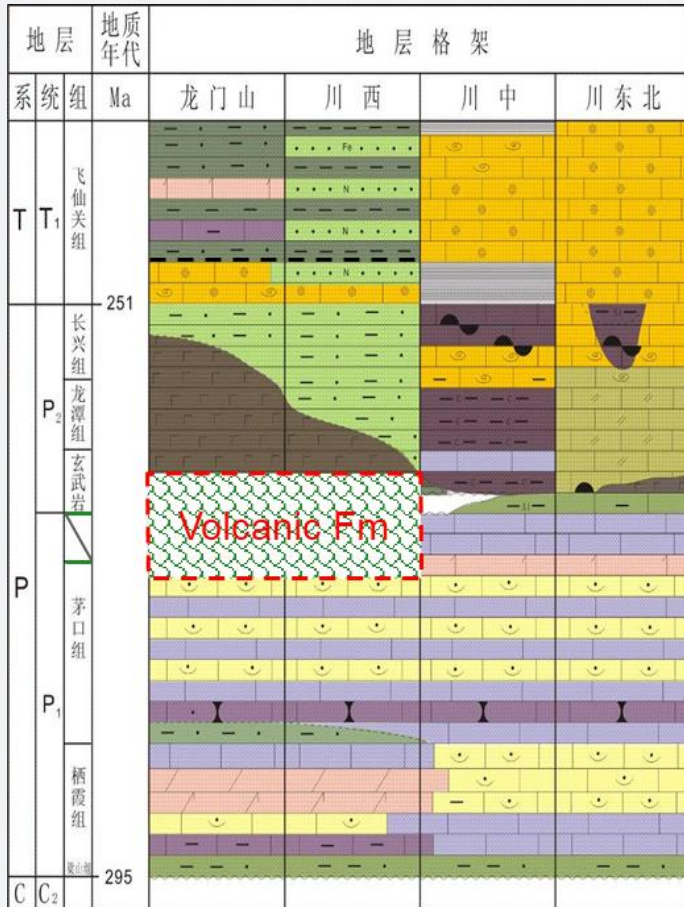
| 地层 | | | 地质年代 | 地层格架 | | | |
|---|---|---|---|---|---|---|---|
| 系 | 统 | 组 | Ma | 龙门山 | 川西 | 川中 | 川东北 |
| T | $T_1$ | 飞仙关组 | | | | | |
| | | | 251 | | | | |
| P | $P_2$ | 长兴组 | | | | | |
| | | 龙潭组 | | | | | |
| | | 玄武岩 | | | | | |
| | $P_1$ | 茅口组 | | | | | |
| | | 栖霞组 | | | | | |
| | | 梁山组 | 295 | | | | |
| C | $C_2$ | | | | | | |

Fe

N

N

N

Volcanic Fm